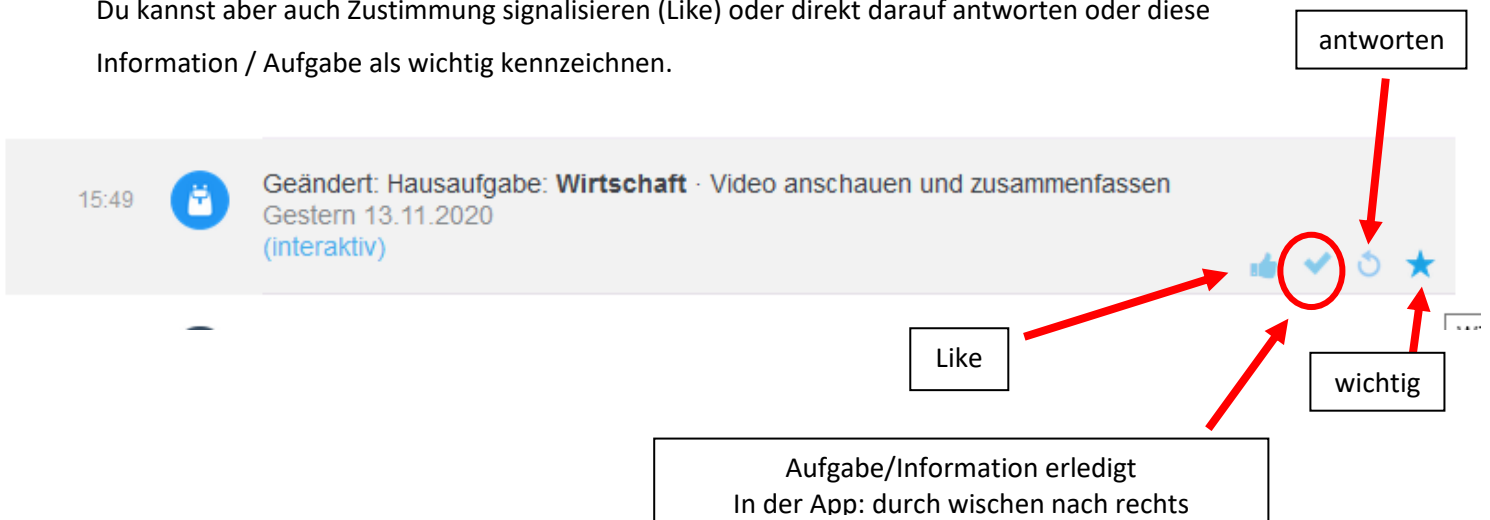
Du kannst aber auch Zustimmung signalisieren (Like) oder direkt darauf antworten oder diese Information / Aufgabe als wichtig kennzeichnen.

antworten

15:49

Geändert: Hausaufgabe: **Wirtschaft** · Video anschauen und zusammenfassen
Gestern 13.11.2020
(interaktiv)

Like

wichtig

Aufgabe/Information erledigt
In der App: durch wischen nach rechts